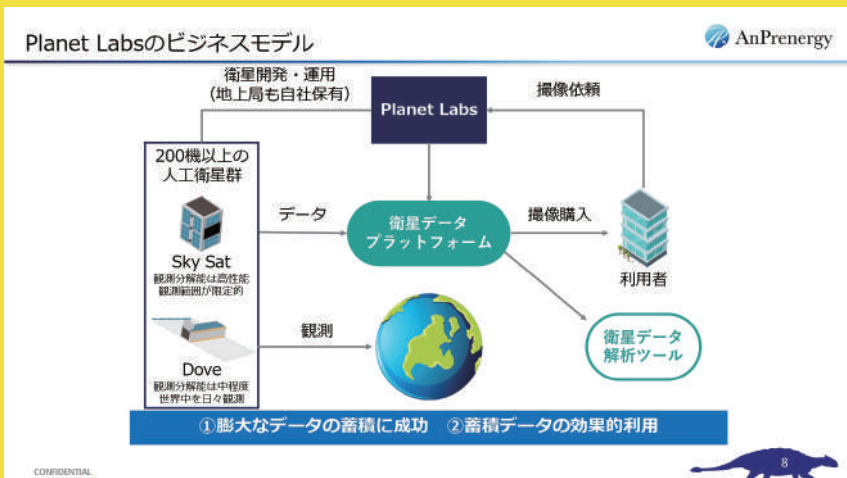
Planet Labsのビジネスモデル

AnPrenergy

衛星開発・運用
(地上局も自社保有)

Planet Labs

撮像依頼

200機以上の人工衛星群

Sky Sat
観測分解能は高性能
観測範囲が限定的

Dove
観測分解能は中程度
世界中を日々観測

データ

衛星データ
プラットフォーム

撮像購入

利用者

観測

衛星データ
解析ツール

①膨大なデータの蓄積に成功　②蓄積データの効果的利用

CONFIDENTIAL

8